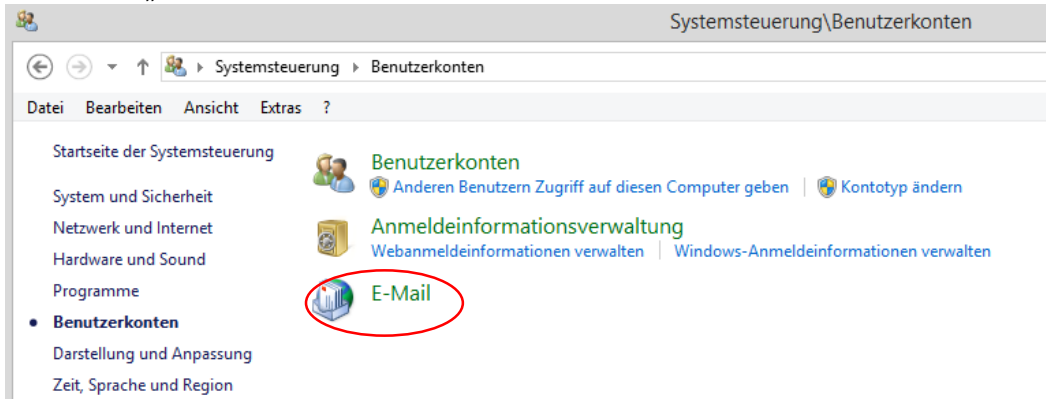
Systemsteuerung\Benutzerkonten

Systemsteuerung ▸ Benutzerkonten

Datei Bearbeiten Ansicht Extras ?

Startseite der Systemsteuerung

System und Sicherheit
Netzwerk und Internet
Hardware und Sound
Programme
• Benutzerkonten
Darstellung und Anpassung
Zeit, Sprache und Region

Benutzerkonten
Anderen Benutzern Zugriff auf diesen Computer geben | Kontotyp ändern

Anmeldeinformationsverwaltung
Webanmeldeinformationen verwalten | Windows-Anmeldeinformationen verwalten

E-Mail